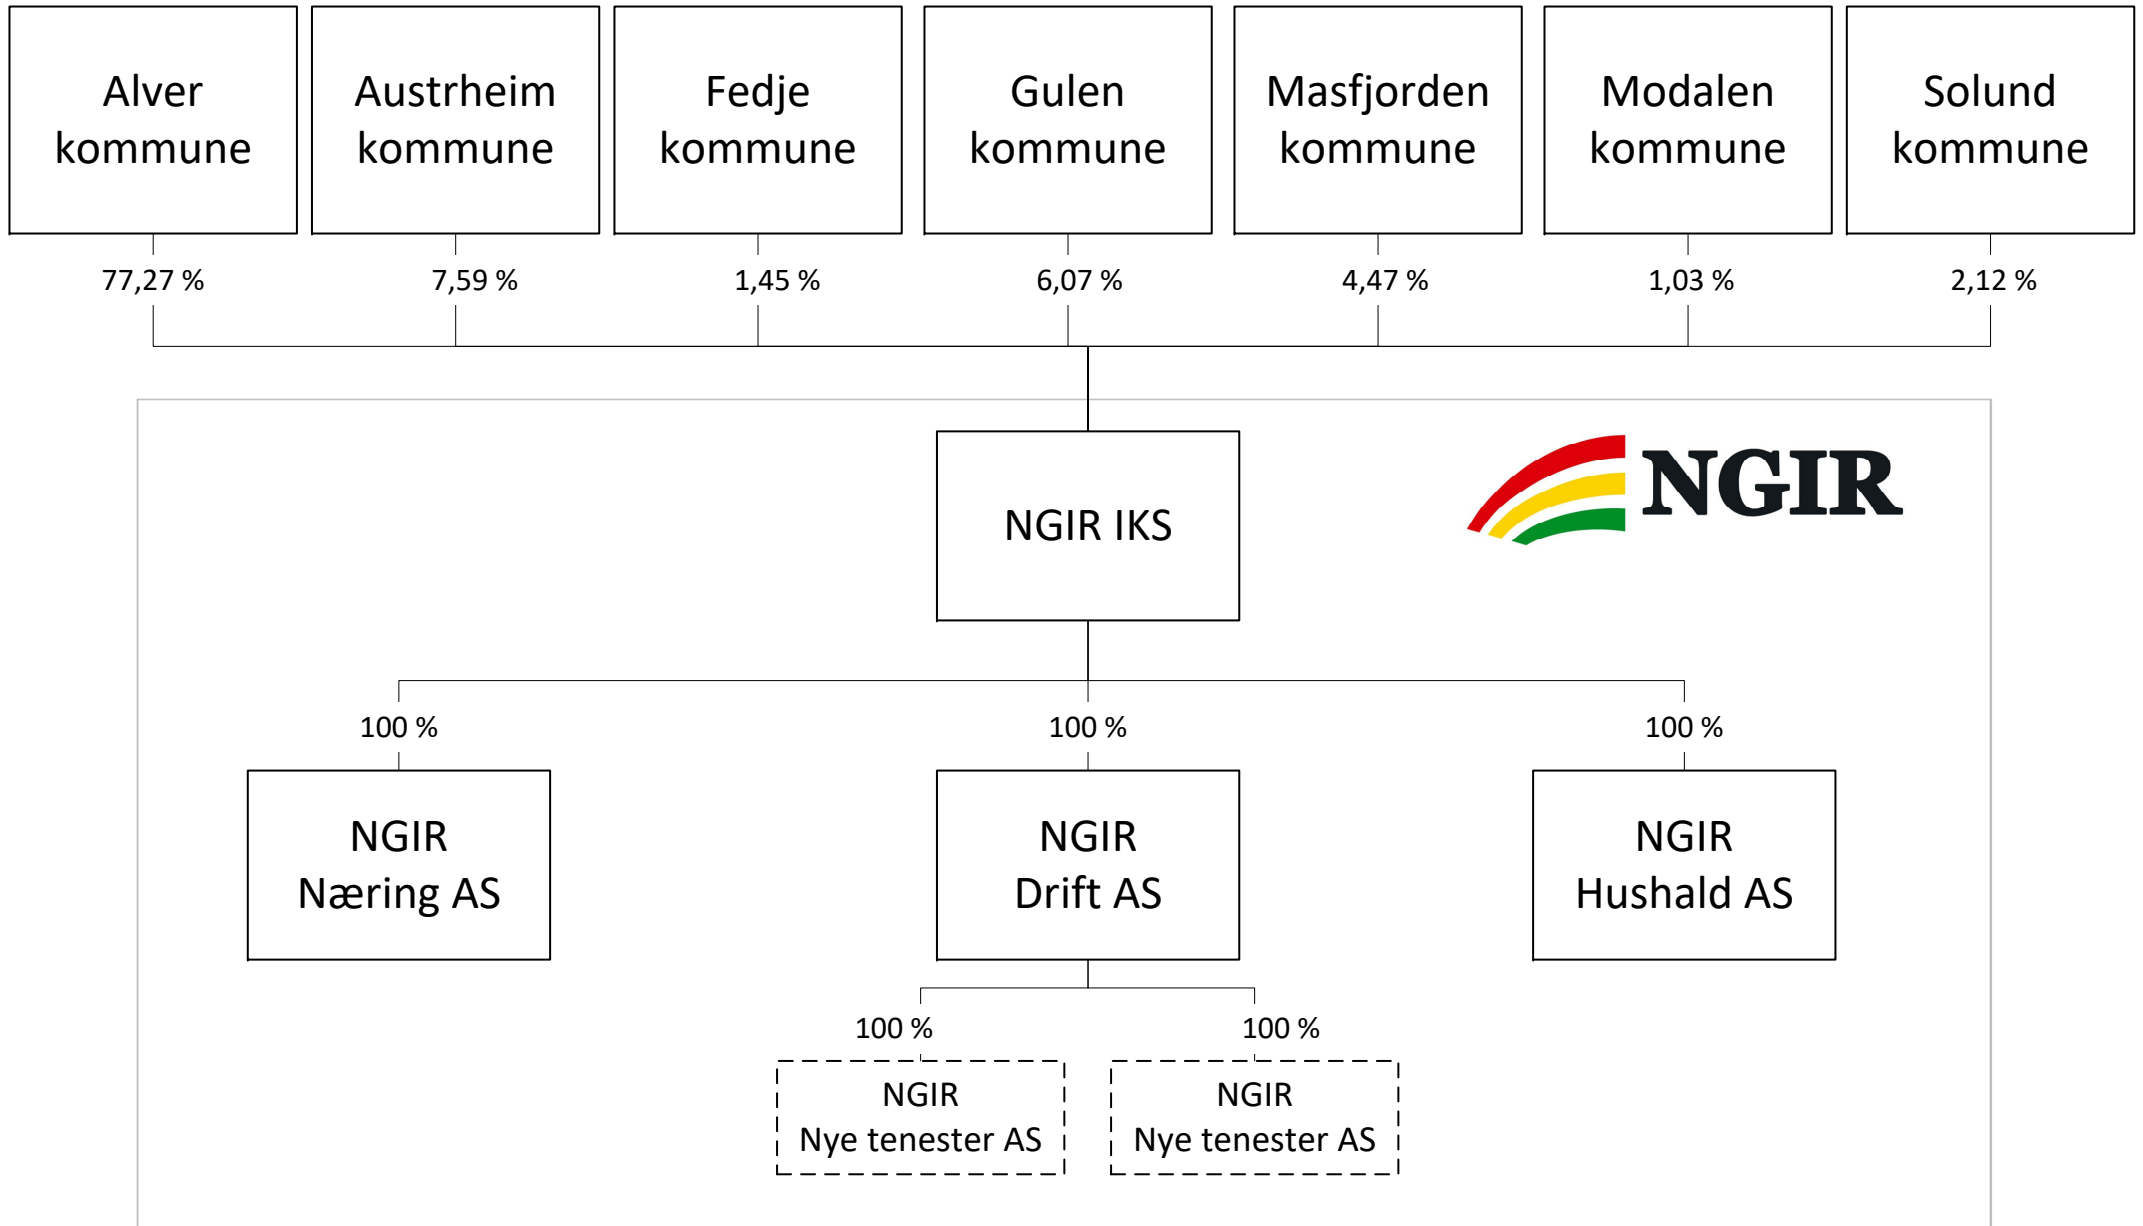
Alver kommune

77,27 %

Austrheim kommune

7,59 %

Fedje kommune

1,45 %

Gulen kommune

6,07 %

Masfjorden kommune

4,47 %

Modalen kommune

1,03 %

Solund kommune

2,12 %

NGIR IKS

NGIR

100 %

NGIR Næring AS

100 %

NGIR Drift AS

100 %

NGIR Hushald AS

100 %

NGIR Nye tenester AS

100 %

NGIR Nye tenester AS